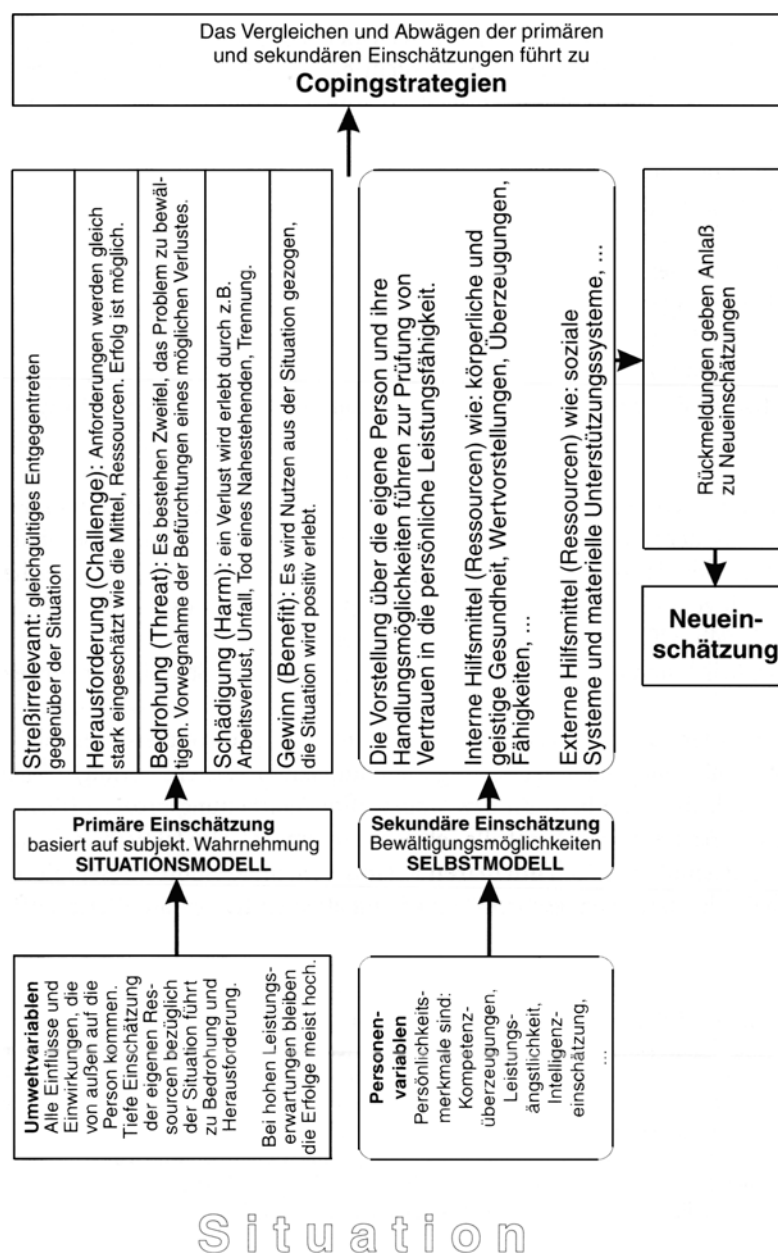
Das Vergleichen und Abwägen der primären und sekundären Einschätzungen führt zu
**Copingstrategien**

Streßirrelevant: gleichgültiges Entgegentreten gegenüber der Situation

Herausforderung (Challenge): Anforderungen werden gleich stark eingeschätzt wie die Mittel, Ressourcen. Erfolg ist möglich.

Bedrohung (Threat): Es bestehen Zweifel, das Problem zu bewältigen. Vorwegnahme der Befürchtungen eines möglichen Verlustes.

Schädigung (Harm): ein Verlust wird erlebt durch z.B. Arbeitsverlust, Unfall, Tod eines Nahestehenden, Trennung.

Gewinn (Benefit): Es wird Nutzen aus der Situation gezogen, die Situation wird positiv erlebt.

Die Vorstellung über die eigene Person und ihre Handlungsmöglichkeiten führen zur Prüfung von Vertrauen in die persönliche Leistungsfähigkeit.

Interne Hilfsmittel (Ressourcen) wie: körperliche und geistige Gesundheit, Wertvorstellungen, Überzeugungen, Fähigkeiten, ...

Externe Hilfsmittel (Ressourcen) wie: soziale Systeme und materielle Unterstützungssysteme, ...

Rückmeldungen geben Anlaß zu Neueinschätzungen

**Neueinschätzung**

**Primäre Einschätzung**
basiert auf subjekt. Wahrnehmung
**SITUATIONSMODELL**

**Sekundäre Einschätzung**
Bewältigungsmöglichkeiten
**SELBSTMODELL**

**Umweltvariablen**
Alle Einflüsse und Einwirkungen, die von außen auf die Person kommen. Tiefe Einschätzung der eigenen Ressourcen bezüglich der Situation führt zu Bedrohung und Herausforderung.

Bei hohen Leistungserwartungen bleiben die Erfolge meist hoch.

**Personenvariablen**
Persönlichkeitsmerkmale sind: Kompetenzüberzeugungen, Leistungsängstlichkeit, Intelligenzeinschätzung, ...

Situation